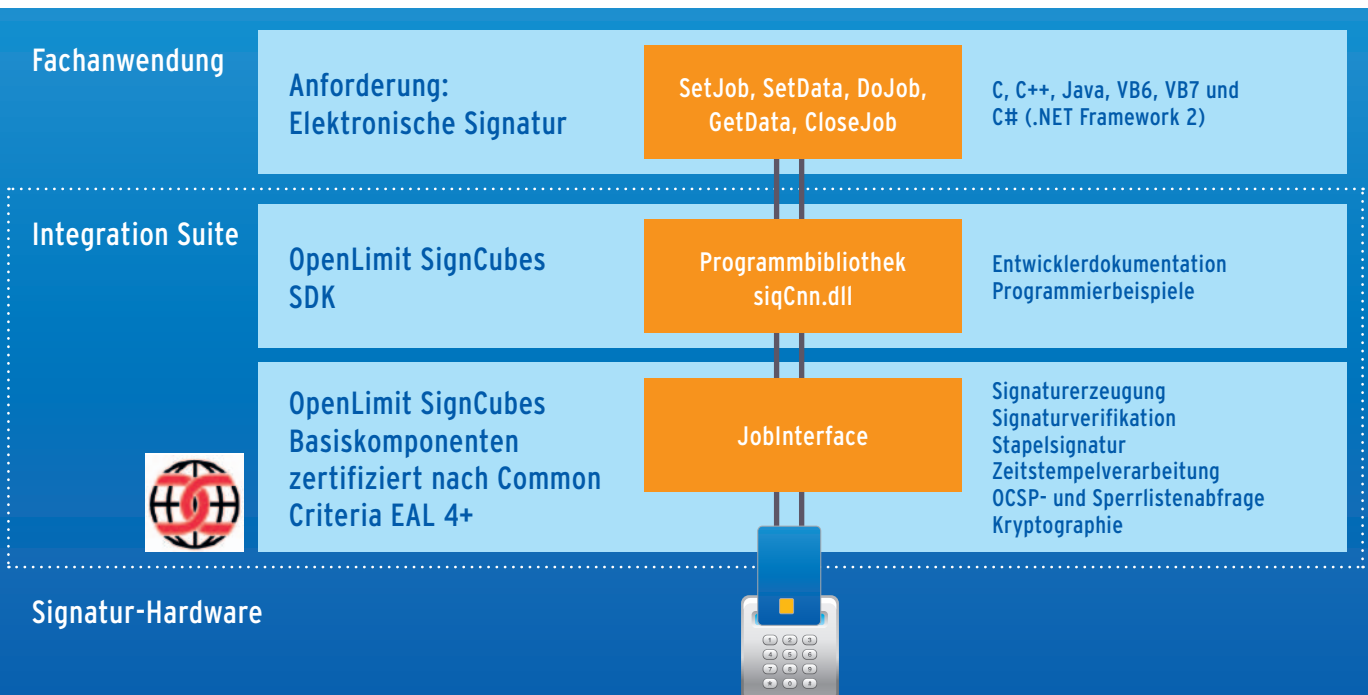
Fachanwendung

Anforderung:
Elektronische Signatur

SetJob, SetData, DoJob,
GetData, CloseJob

C, C++, Java, VB6, VB7 und
C# (.NET Framework 2)

Integration Suite

OpenLimit SignCubes
SDK

Programmbibliothek
siqCnn.dll

Entwicklerdokumentation
Programmierbeispiele

OpenLimit SignCubes
Basiskomponenten
zertifiziert nach Common
Criteria EAL 4+

JobInterface

Signaturerzeugung
Signaturverifikation
Stapelsignatur
Zeitstempelverarbeitung
OCSP- und Sperrlistenabfrage
Kryptographie

Signatur-Hardware

1 2 3
4 5 6
7 8 9
* 0 #